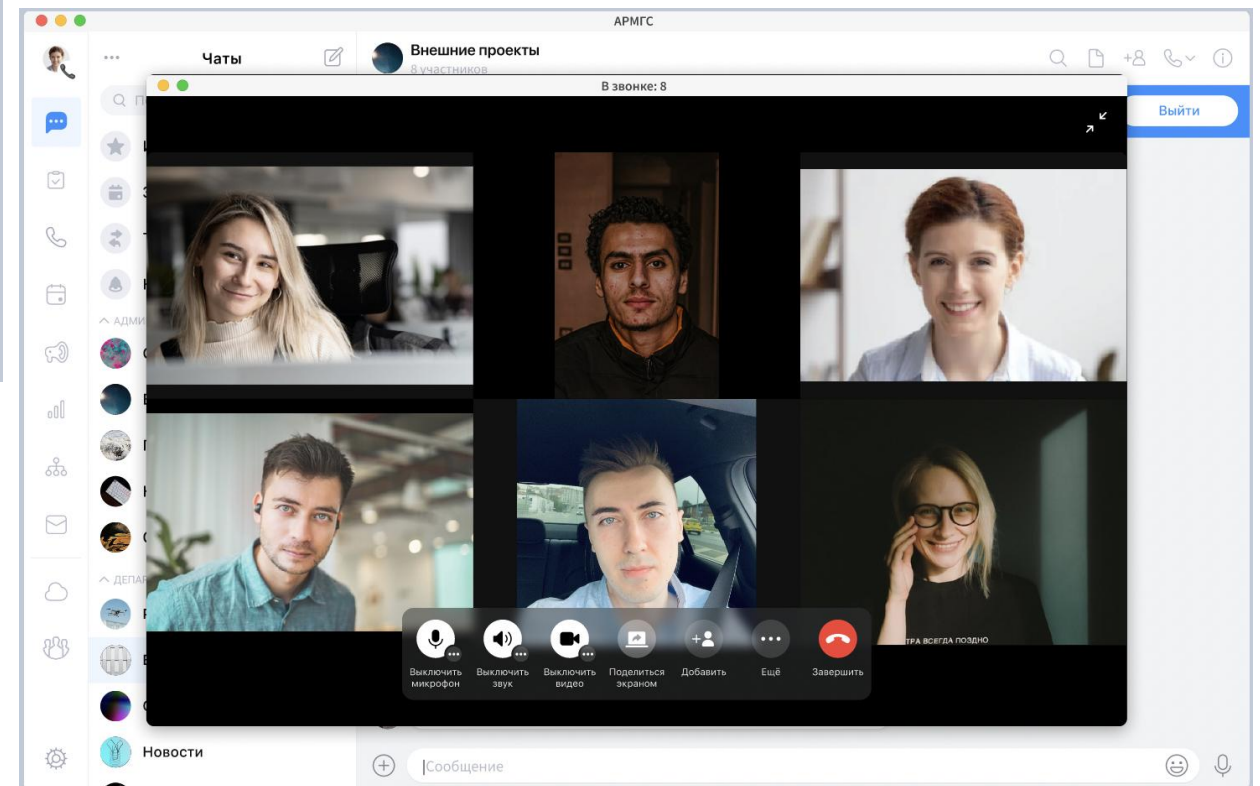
АРМГС

Чаты

Внешние проекты
8 участников

В звонке: 8

Выйти

АДМИ

ДЕПАР

Новости

ТРА ВСЕГДА ПОЗДНО

Выключить микрофон

Выключить звук

Выключить видео

Поделиться экраном

Добавить

Ещё

Завершить

Сообщение